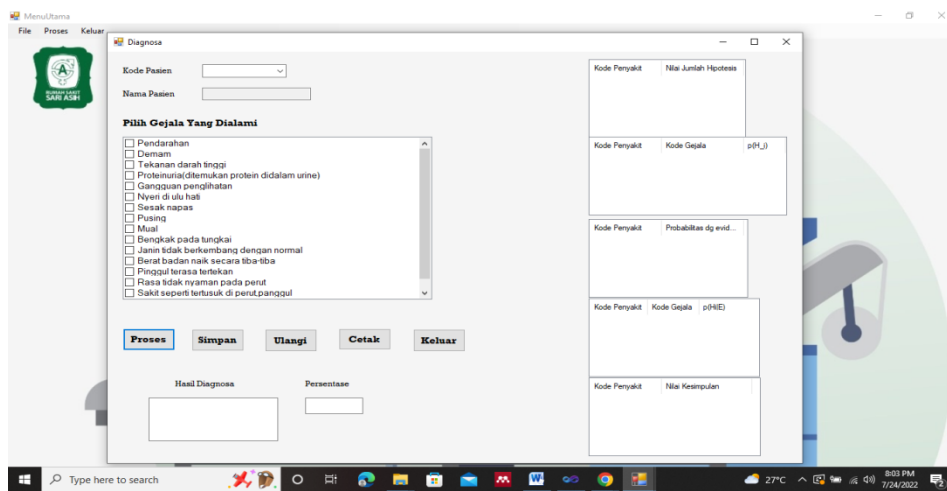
MenuUtama
File Proses Keluar
RUMAH SAKIT SARI ASIH
Diagnosa
Kode Pasien
Nama Pasien
Pilih Gejala Yang Dialami
☐ Pendarahan
☐ Demam
☐ Tekanan darah tinggi
☐ Proteinuria(ditemukan protein didalam urine)
☐ Gangguan penglihatan
☐ Nyeri di ulu hati
☐ Sesak napas
☐ Pusing
☐ Mual
☐ Bengkak pada tungkai
☐ Janin tidak berkembang dengan normal
☐ Berat badan naik secara tiba-tiba
☐ Pinggul terasa tertekan
☐ Rasa tidak nyaman pada perut
☐ Sakit seperti tertusuk di perut,panggul
Proses Simpan Ulangi Cetak Keluar
Hasil Diagnosa
Persentase
| Kode Penyakit | Nilai Jumlah Hipotesis |
|---|---|

| Kode Penyakit | Kode Gejala | p(H_i) |
|---|---|---|

| Kode Penyakit | Probabilitas dg evid... |
|---|---|

| Kode Penyakit | Kode Gejala | p(Hi|E) |
|---|---|---|

| Kode Penyakit | Nilai Kesimpulan |
|---|---|

Type here to search
27°C
8:03 PM
7/24/2022